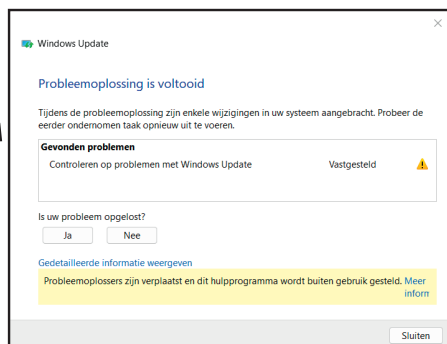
Windows Update

Probleemoplossing is voltooid

Tijdens de probleemoplossing zijn enkele wijzigingen in uw systeem aangebracht. Probeer de eerder ondernomen taak opnieuw uit te voeren.

Gevonden problemen

Controleren op problemen met Windows Update Vastgesteld

Is uw probleem opgelost?

Ja Nee

Gedetailleerde informatie weergeven

Probleemoplossers zijn verplaatst en dit hulpprogramma wordt buiten gebruik gesteld. Meer inform

Sluiten